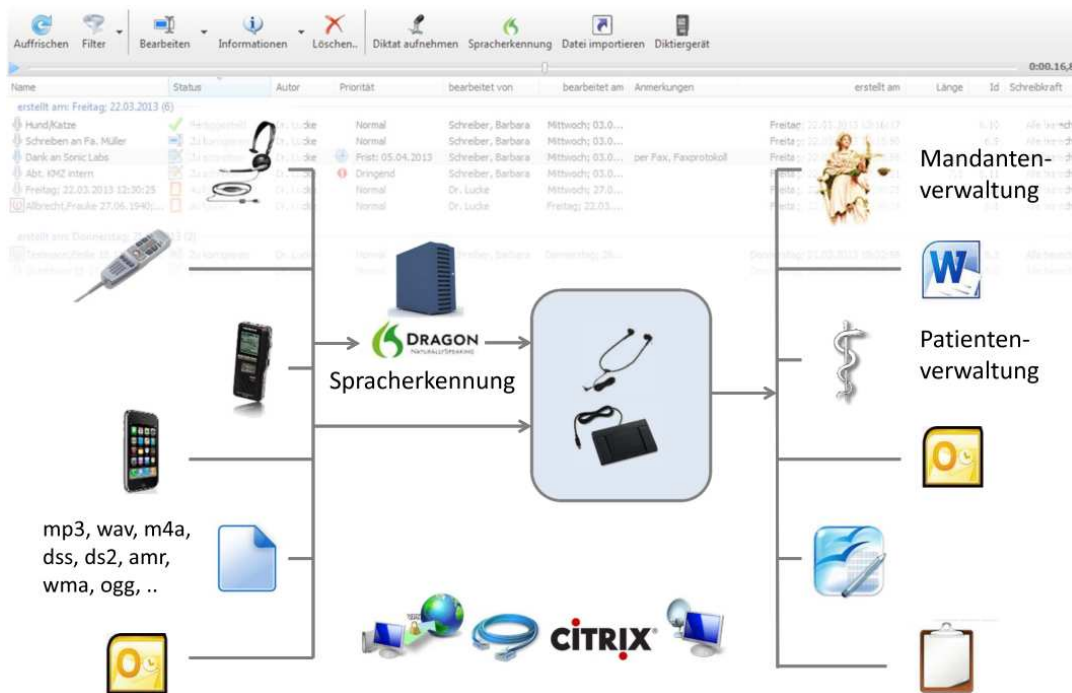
Auffrischen Filter Bearbeiten Informationen Löschen.. Diktat aufnehmen Spracherkennung Datei importieren Diktiergerät

0:00:16,8

| Name | Status | Autor | Priorität | bearbeitet von | bearbeitet am | Anmerkungen | erstellt am | Länge | Id | Schreibkraft |
|---|---|---|---|---|---|---|---|---|---|---|
| erstellt am: Freitag: 22.03.2013 (6) | | | | | | | | | | |
| Hund/Katze | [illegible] | Dr. Lucke | Normal | Schreiber, Barbara | Mittwoch; 03.0... | | Freitag; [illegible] | | | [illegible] |
| Schreiben an Fa. Müller | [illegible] | Dr. Lucke | Normal | Schreiber, Barbara | Mittwoch; 03.0... | | Freita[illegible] | | | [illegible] |
| Dank an Sonic Labs | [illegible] | Dr. Lucke | Frist: 05.04.2013 | Schreiber, Barbara | Mittwoch; 03.0... | per Fax, Faxprotokoll | Freita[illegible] | | | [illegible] |
| Abt. KHZ intern | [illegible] | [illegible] | Dringend | Schreiber, Barbara | Mittwoch; 03.0... | | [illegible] | | | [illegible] |
| Freitag: 22.03.2013 12:30:25 | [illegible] | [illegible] | Normal | Dr. Lucke | Mittwoch; 27.0... | | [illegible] | | | |
| Albrecht,Frauke 27.06.1940;... | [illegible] | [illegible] | Normal | Dr. Lucke | Freitag; 22.03.... | | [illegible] | | | |
| erstellt am: Donnerstag: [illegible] | | | | | | | | | | |

DRAGON NaturallySpeaking

Spracherkennung

Mandanten-verwaltung

Patienten-verwaltung

mp3, wav, m4a, dss, ds2, amr, wma, ogg, ..

CITRIX